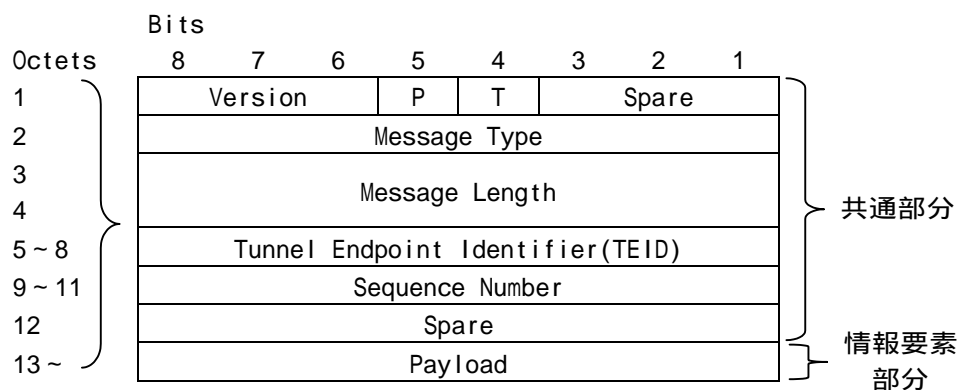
Bits

Octets 8 7 6 5 4 3 2 1

| Octets | 8 | 7 | 6 | 5 | 4 | 3 | 2 | 1 |
|---|---|---|---|---|---|---|---|---|
| 1 | Version | | | P | T | Spare | | |
| 2 | Message Type | | | | | | | |
| 3 | Message Length | | | | | | | |
| 4 | | | | | | | | |
| 5 ~ 8 | Tunnel Endpoint Identifier(TEID) | | | | | | | |
| 9 ~ 11 | Sequence Number | | | | | | | |
| 12 | Spare | | | | | | | |
| 13 ~ | Payload | | | | | | | |

共通部分

情報要素部分